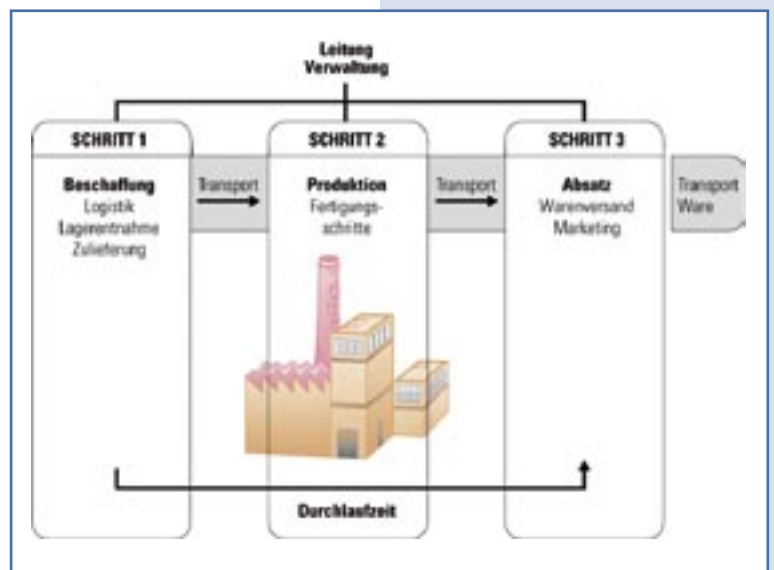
Leitung
Verwaltung

SCHRITT 1

Beschaffung
Logistik
Lagerentnahme
Zulieferung

Transport

SCHRITT 2

Produktion
Fertigungsschritte

Transport

SCHRITT 3

Absatz
Warenversand
Marketing

Transport
Ware

Durchlaufzeit